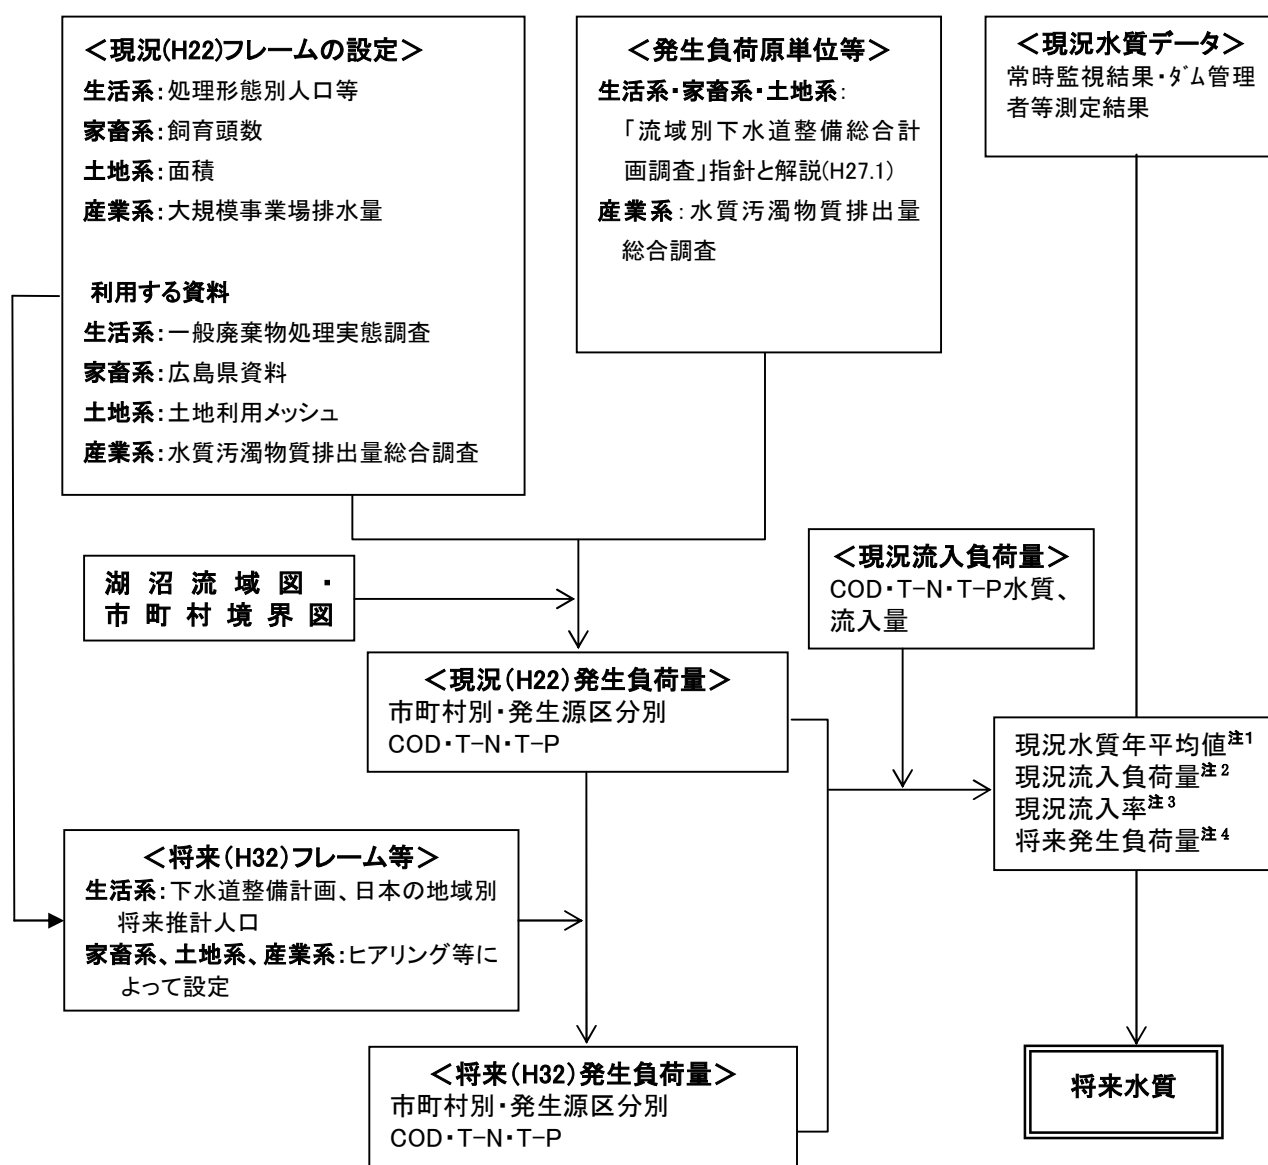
＜現況(H22)フレームの設定＞
生活系：処理形態別人口等
家畜系：飼育頭数
土地系：面積
産業系：大規模事業場排水量

利用する資料
生活系：一般廃棄物処理実態調査
家畜系：広島県資料
土地系：土地利用メッシュ
産業系：水質汚濁物質排出量総合調査

＜発生負荷原単位等＞
生活系・家畜系・土地系：「流域別下水道整備総合計画調査」指針と解説(H27.1)
産業系：水質汚濁物質排出量総合調査

＜現況水質データ＞
常時監視結果・ダム管理者等測定結果

湖沼流域図・市町村境界図

＜現況流入負荷量＞
COD・T−N・T−P水質、流入量

＜現況(H22)発生負荷量＞
市町村別・発生源区分別
COD・T−N・T−P

現況水質年平均値$^{注1}$
現況流入負荷量$^{注2}$
現況流入率$^{注3}$
将来発生負荷量$^{注4}$

＜将来(H32)フレーム等＞
生活系：下水道整備計画、日本の地域別将来推計人口
家畜系、土地系、産業系：ヒアリング等によって設定

＜将来(H32)発生負荷量＞
市町村別・発生源区分別
COD・T−N・T−P

将来水質